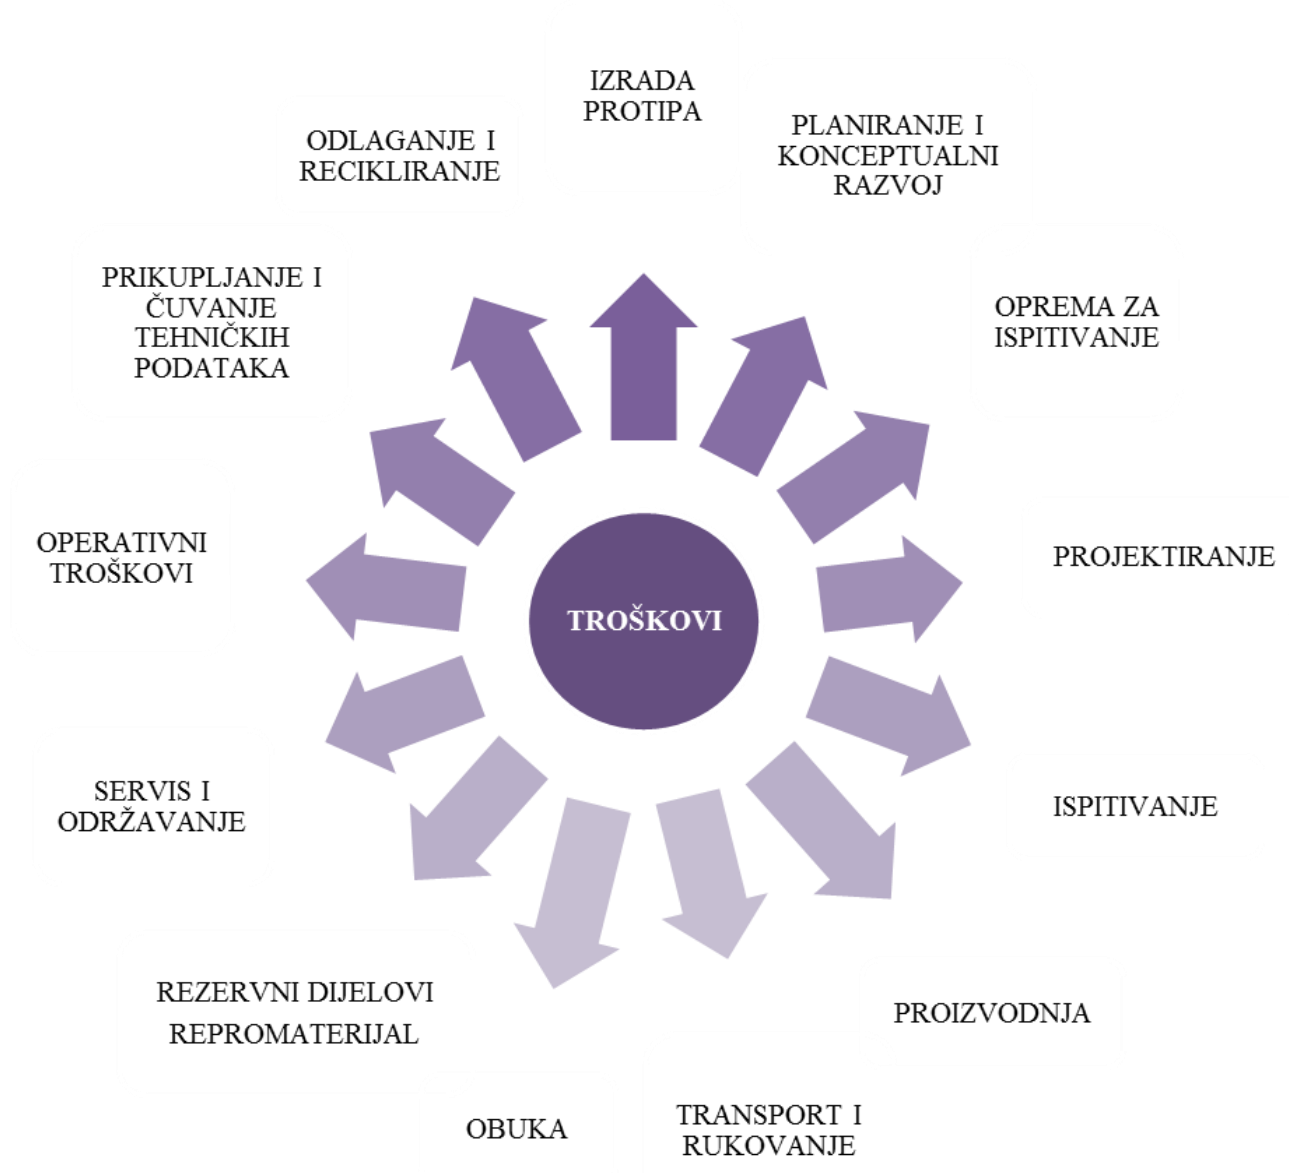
IZRADA PROTIPA

PLANIRANJE I KONCEPTUALNI RAZVOJ

OPREMA ZA ISPITIVANJE

PROJEKTIRANJE

ISPITIVANJE

PROIZVODNJA

TRANSPORT I RUKOVANJE

OBUKA

REZERVNI DIJELOVI

REPROMATERIJAL

SERVIS I ODRŽAVANJE

OPERATIVNI TROŠKOVI

PRIKUPLJANJE I ČUVANJE TEHNIČKIH PODATAKA

ODLAGANJE I RECIKLIRANJE

TROŠKOVI